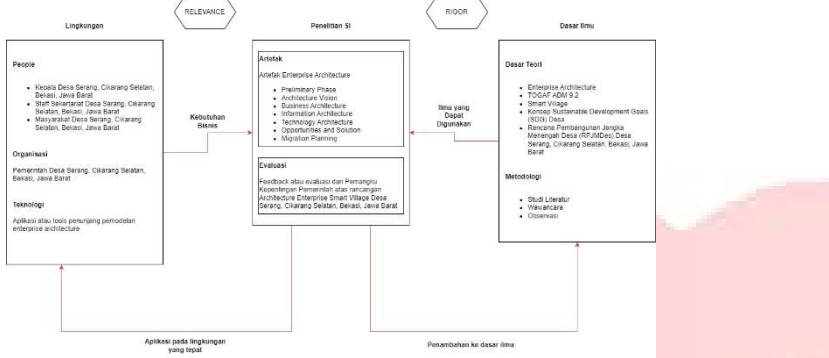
RELEVANCE

RIGOR

Lingkungan

People

- Kepala Desa Serang, Cikarang Selatan, Bekasi, Jawa Barat
- Staff Sekertariat Desa Serang, Cikarang Selatan, Bekasi, Jawa Barat
- Masyarakat Desa Serang, Cikarang Selatan, Bekasi, Jawa Barat

Organisasi

Pemerintah Desa Serang, Cikarang Selatan, Bekasi, Jawa Barat

Teknologi

Aplikasi atau tools penunjang pemodelan enterprise architecture

Kebutuhan Bisnis

Penelitian SI

Artefak

Artefak Enterprise Architecture

- Preliminary Phase
- Architecture Vision
- Business Architecture
- Information Architecture
- Technology Architecture
- Opportunities and Solution
- Migration Planning

Evaluasi

Feedback atau evaluasi dari Pemangku Kepentingan Pemerintah atas rancangan Architecture Enterprise Smart Village Desa Serang, Cikarang Selatan, Bekasi, Jawa Barat

Ilmu yang Dapat Digunakan

Dasar Ilmu

Dasar Teori

- Enterprise Architecture
- TOGAF ADM 9.2
- Smart Village
- Konsep Sustainable Development Goals (SDG) Desa
- Rencana Pembangunan Jangka Menengah Desa (RPJMDes) Desa Serang, Cikarang Selatan, Bekasi, Jawa Barat

Metodologi

- Studi Literatur
- Wawancara
- Observasi

Aplikasi pada lingkungan yang tepat

Penambahan ke dasar ilmu